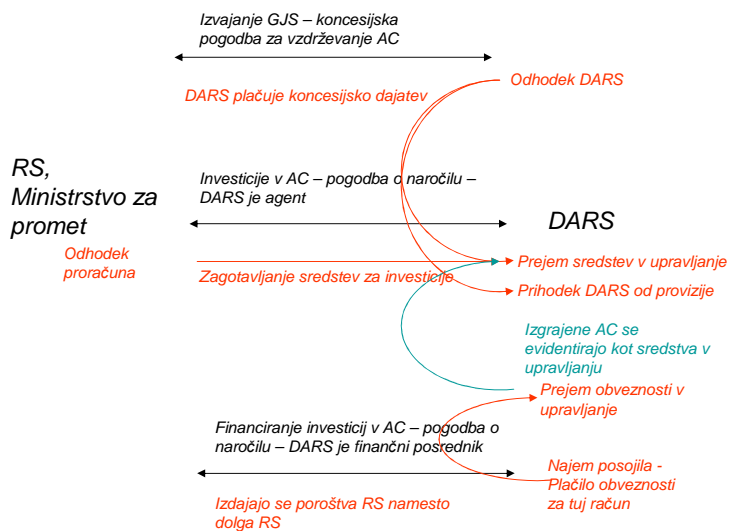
Izvajanje GJS – koncesijska pogodba za vzdrževanje AC

Odhodek DARS

DARS plačuje koncesijsko dajatev

RS, Ministrstvo za promet

Investicije v AC – pogodba o naročilu – DARS je agent

DARS

Odhodek proračuna

Prejem sredstev v upravljanje

Zagotavljanje sredstev za investicije

Prihodek DARS od provizije

Izgrajene AC se evidentirajo kot sredstva v upravljanju

Prejem obveznosti v upravljanje

Financiranje investicij v AC – pogodba o naročilu – DARS je finančni posrednik

Najem posojila - Plačilo obveznosti za tuj račun

Izdajajo se poroštva RS namesto dolga RS